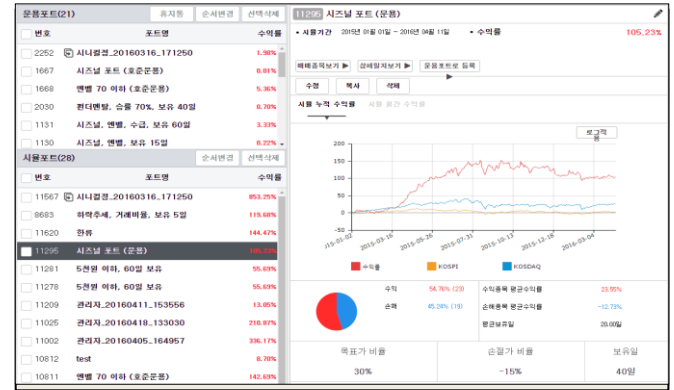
운용포트(21) 휴지통 순서변경 선택삭제

| 번호 | 포트명 | 수익률 |
|---|---|---|
| 2252 | 시나컬젼_20160316_171250 | 1.98% |
| 1667 | 시즈널 포트 (호준운용) | 8.81% |
| 1668 | 멘벨 70 이하 (호준운용) | 5.36% |
| 2030 | 펀더멘탈, 승률 70%, 보유 40일 | 8.70% |
| 1131 | 시즈널, 멘벨, 수급, 보유 60일 | 3.33% |
| 1130 | 시즈널, 멘벨, 보유 15일 | 8.22% |

시뮬포트(28) 순서변경 선택삭제

| 번호 | 포트명 | 수익률 |
|---|---|---|
| 11567 | 시나컬젼_20160316_171250 | 853.25% |
| 8683 | 하락추세, 거래비율, 보유 5일 | 119.68% |
| 11620 | 한류 | 144.47% |
| 11295 | 시즈널 포트 (운용) | 105.23% |
| 11281 | 5천원 이하, 60일 보유 | 55.63% |
| 11278 | 5천원 이하, 60일 보유 | 55.63% |
| 11209 | 관리자_20160411_153556 | 13.05% |
| 11025 | 관리자_20160418_133030 | 216.97% |
| 11002 | 관리자_20160405_164957 | 336.17% |
| 10812 | test | 8.70% |
| 10811 | 멘벨 70 이하 (호준운용) | 142.69% |

11295 시즈널 포트 (운용)

• 시뮬기간 2015년 01월 01일 ~ 2016년 04월 11일 • 수익률 105.23%

매매종목보기 ▶ 상세일지보기 ▶ 운용포트로 등록

수정 복사 삭제

시뮬 누적 수익률 시뮬 월간 수익률

로그적용

2015-01-02 2015-03-18 2015-05-28 2015-07-31 2015-10-13 2015-12-18 2016-03-04

수익률 KOSPI KOSDAQ

| 수익 | 54.76% (23) | 수익종목 평균수익률 | 23.95% |
|---|---|---|---|
| 손해 | 45.24% (19) | 손해종목 평균수익률 | -12.73% |
| | | 평균보유일 | 28.00일 |

| 목표가 비율 | 손절가 비율 | 보유일 |
|---|---|---|
| 30% | -15% | 40일 |